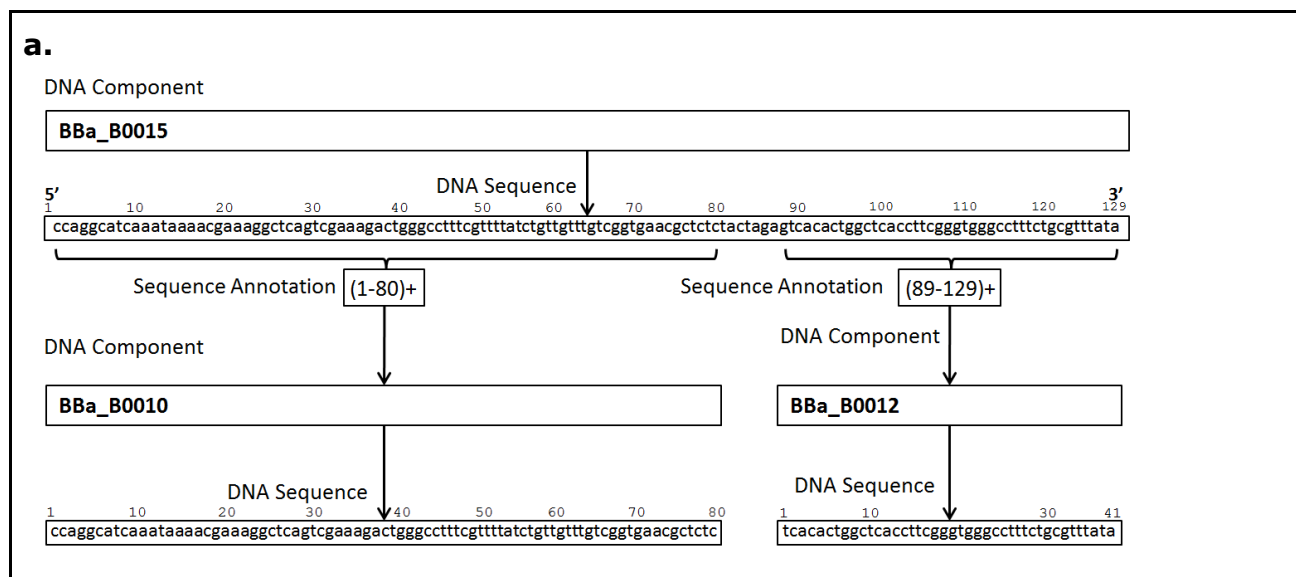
a.

DNA Component

BBa_B0015

DNA Sequence

5' 3'
1 10 20 30 40 50 60 70 80 90 100 110 120 129
ccaggcatcaaataaaacgaaaggctcagtcgaaagactgggcctttcgttttatctgttgtttgtcggtgaacgctctctactagagtcacactggctcaccttcgggtgggcctttctgcgtttata

Sequence Annotation (1-80)+

Sequence Annotation (89-129)+

DNA Component

DNA Component

BBa_B0010

BBa_B0012

DNA Sequence

DNA Sequence

1 10 20 30 40 50 60 70 80
ccaggcatcaaataaaacgaaaggctcagtcgaaagactgggcctttcgttttatctgttgtttgtcggtgaacgctctc

1 10 30 41
tcacactggctcaccttcgggtgggcctttctgcgtttata